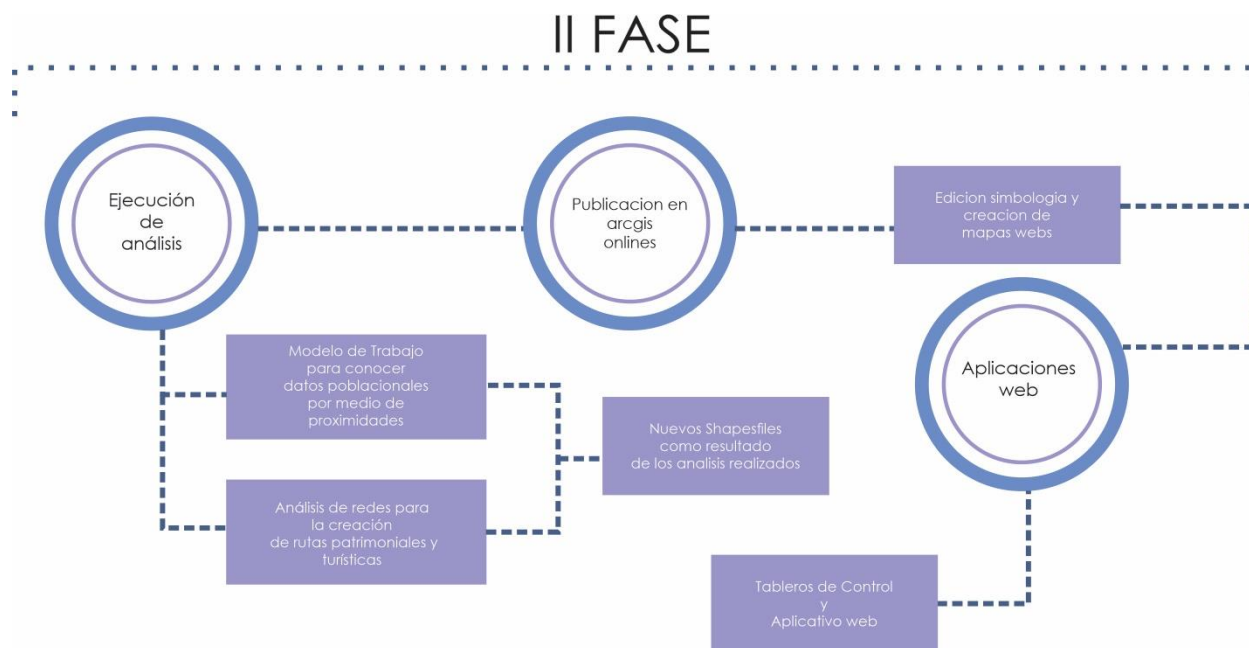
II FASE

Ejecución de análisis

Publicacion en arcgis onlines

Edicion simbologia y creacion de mapas webs

Aplicaciones web

Modelo de Trabajo para conocer datos poblacionales por medio de proximidades

Nuevos Shapesfiles como resultado de los analisis realizados

Análisis de redes para la creación de rutas patrimoniales y turísticas

Tableros de Control y Aplicativo web